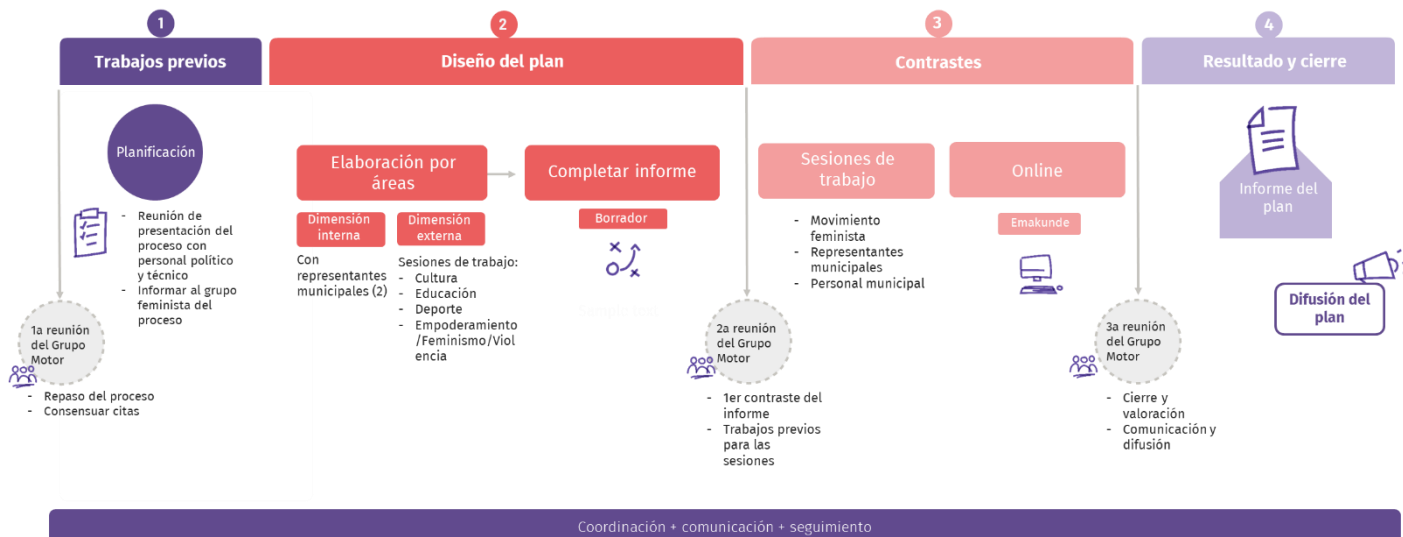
1
Trabajos previos

2
Diseño del plan

3
Contrastes

4
Resultado y cierre

Planificación

- Reunión de presentación del proceso con personal político y técnico
- Informar al grupo feminista del proceso

1a reunión del Grupo Motor

- Repaso del proceso
- Consensuar citas

Elaboración por áreas

Dimensión interna

Con representantes municipales (2)

Dimensión externa

Sesiones de trabajo:
- Cultura
- Educación
- Deporte
- Empoderamiento /Feminismo/Violencia

Completar informe

Borrador

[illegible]

2a reunión del Grupo Motor

- 1er contraste del informe
- Trabajos previos para las sesiones

Sesiones de trabajo

- Movimiento feminista
- Representantes municipales
- Personal municipal

Online

Emakunde

3a reunión del Grupo Motor

- Cierre y valoración
- Comunicación y difusión

Informe del plan

Difusión del plan

Coordinación + comunicación + seguimiento